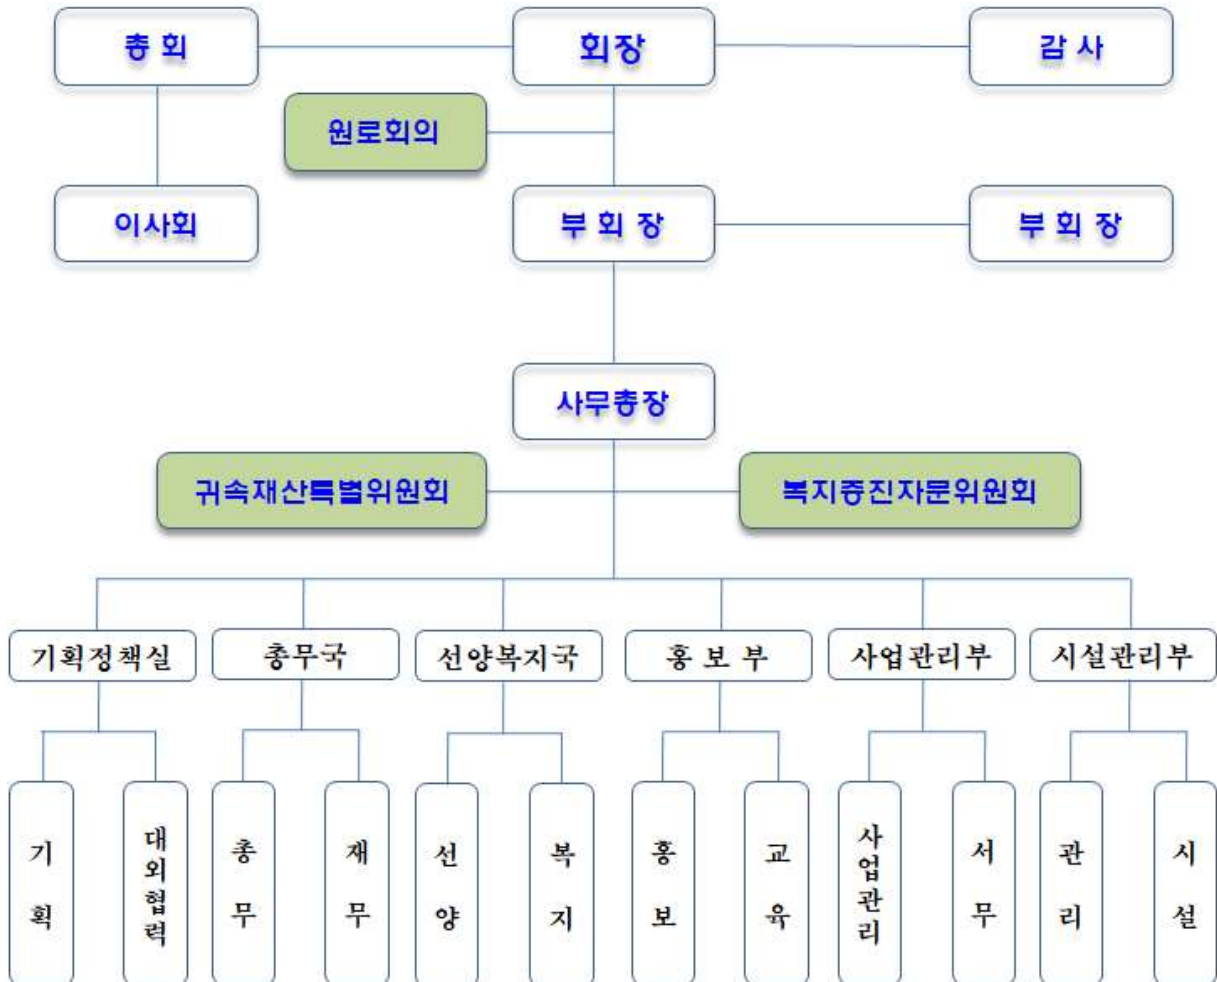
총 회

회장

감 사

원로회의

이사회

부 회 장

부 회 장

사무총장

귀속재산특별위원회

복지증진자문위원회

기획정책실

총무국

선양복지국

홍 보 부

사업관리부

시설관리부

기획

대외협력

총무

재무

선양

복지

홍보

교육

사업관리

서무

관리

시설